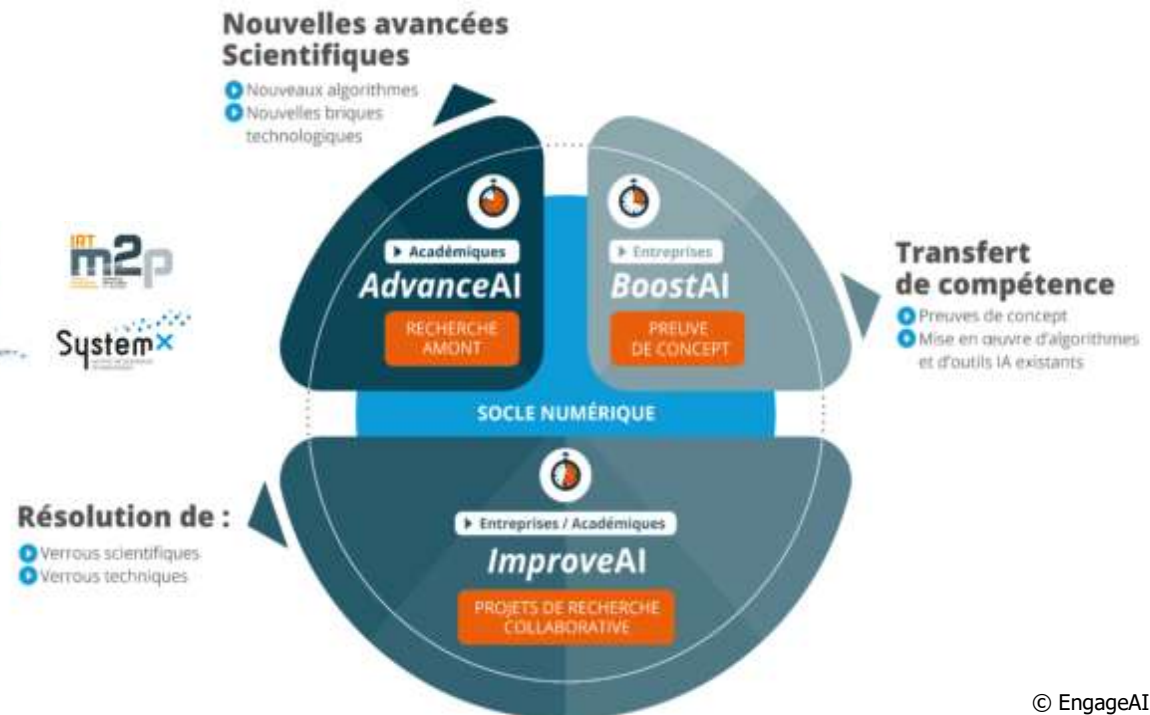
Nouvelles avancées Scientifiques

Nouveaux algorithmes

Nouvelles briques technologiques

IRT m2p

SystemX

Académiques

AdvanceAI

RECHERCHE AMONT

Entreprises

BoostAI

PREUVE DE CONCEPT

Transfert de compétence

Preuves de concept

Mise en œuvre d'algorithmes et d'outils IA existants

SOCLE NUMÉRIQUE

Résolution de :

Verrous scientifiques

Verrous techniques

Entreprises / Académiques

ImproveAI

PROJETS DE RECHERCHE COLLABORATIVE

© EngageAI